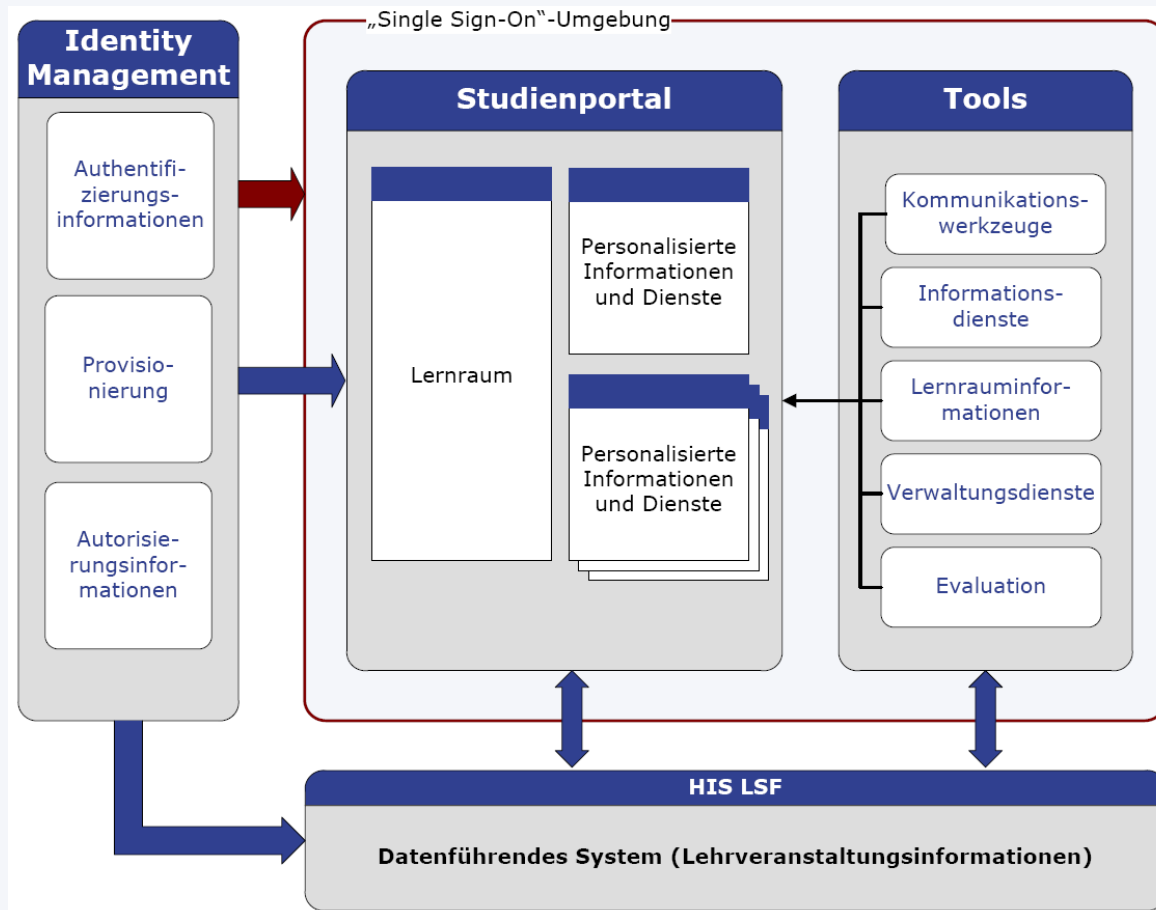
„Single Sign-On“-Umgebung

Identity Management

Authentifizierungsinformationen

Provisionierung

Autorisierungsinformationen

Studienportal

Lernraum

Personalisierte Informationen und Dienste

Personalisierte Informationen und Dienste

Tools

Kommunikationswerkzeuge

Informationsdienste

Lernrauminformationen

Verwaltungsdienste

Evaluation

HIS LSF

Datenführendes System (Lehrveranstaltungsinformationen)